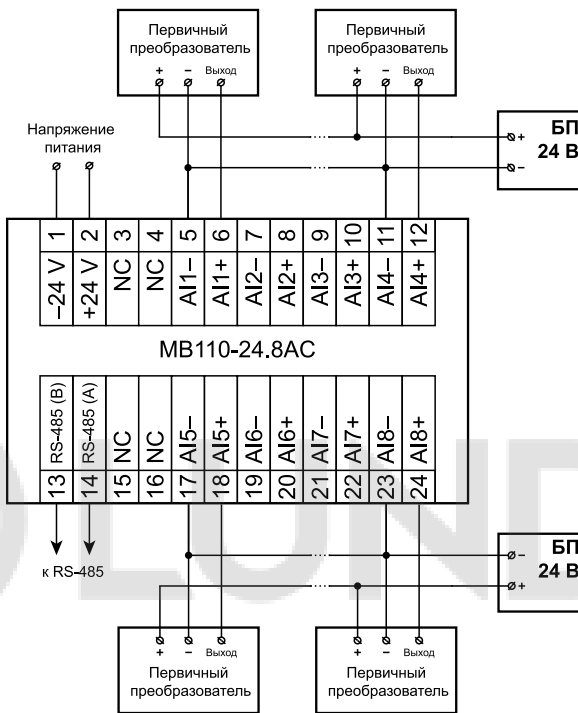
Первичный преобразователь
+ – Выход

Первичный преобразователь
+ – Выход

БП 24 В
+
–

Напряжение питания

| 1 | 2 | 3 | 4 | 5 | 6 | 7 | 8 | 9 | 10 | 11 | 12 |
|---|---|---|---|---|---|---|---|---|---|---|---|
| –24 V | +24 V | NC | NC | AI1– | AI1+ | AI2– | AI2+ | AI3– | AI3+ | AI4– | AI4+ |

МВ110-24.8АС

| RS-485 (B) | RS-485 (A) | NC | NC | AI5– | AI5+ | AI6– | AI6+ | AI7– | AI7+ | AI8– | AI8+ |
|---|---|---|---|---|---|---|---|---|---|---|---|
| 13 | 14 | 15 | 16 | 17 | 18 | 19 | 20 | 21 | 22 | 23 | 24 |

к RS-485

БП 24 В
–
+

+ – Выход
Первичный преобразователь

+ – Выход
Первичный преобразователь